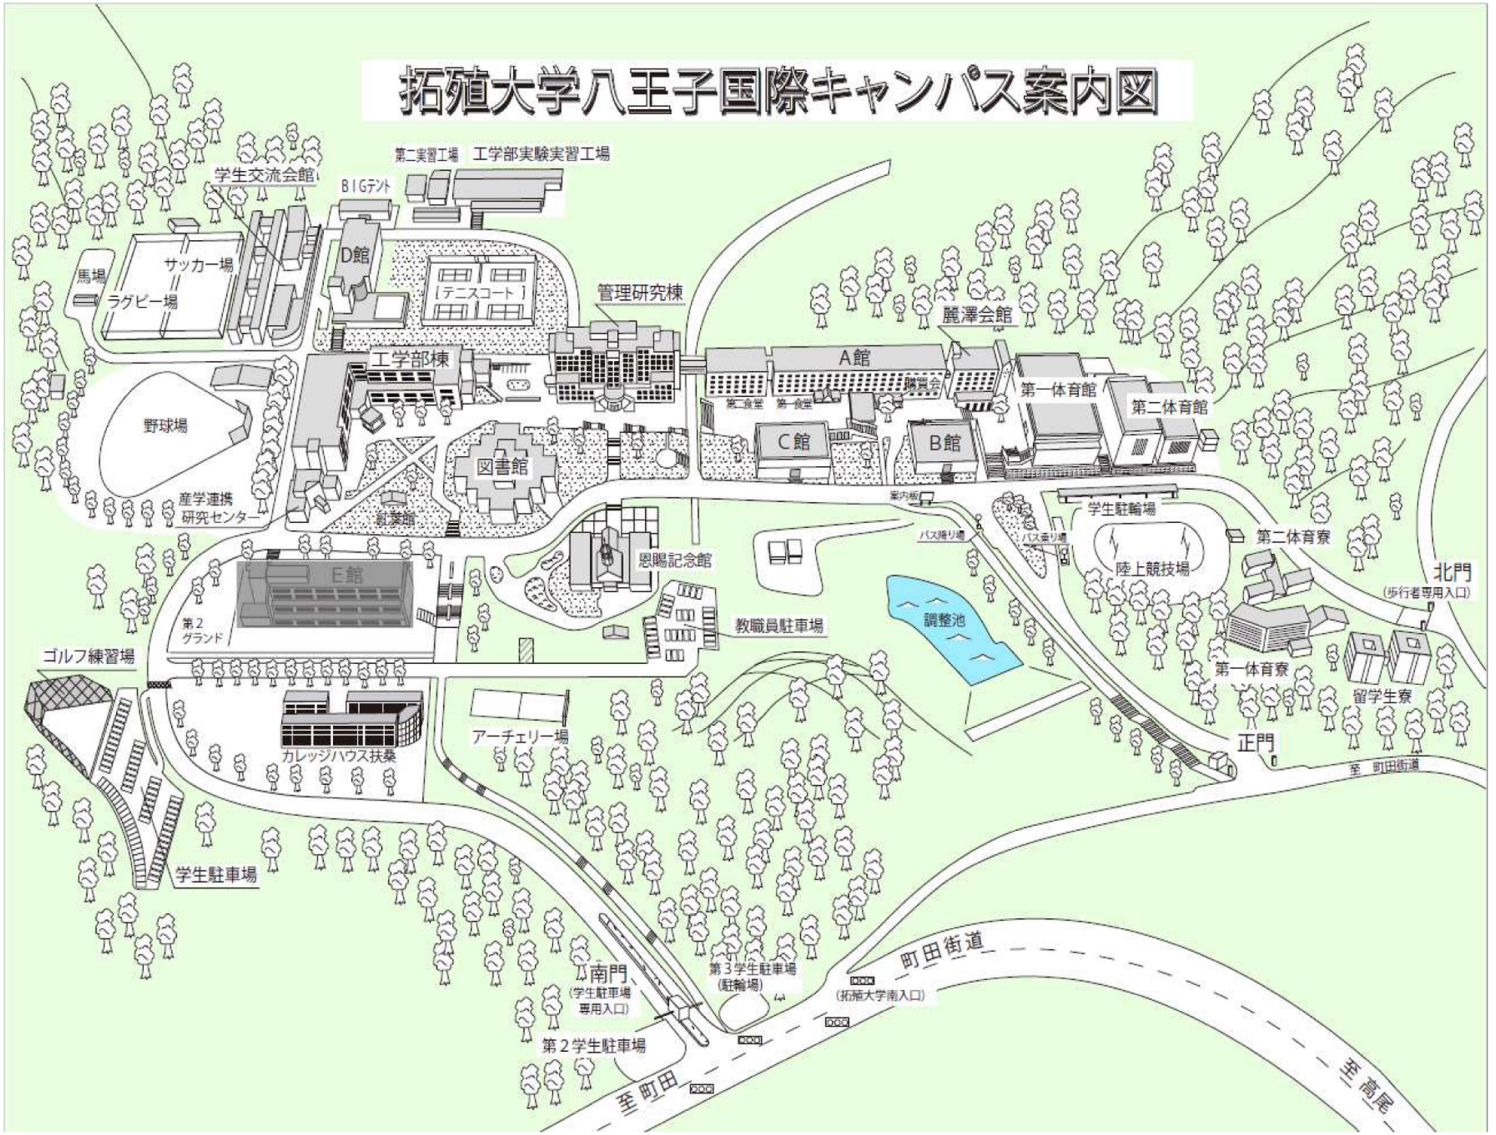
拓殖大学八王子国際キャンパス案内図

第二実習工場
工学部実験実習工場
学生交流会館
BIGテント
D館
テニスコート
管理研究棟
サッカー場
馬場
ラグビー場
麗澤会館
工学部棟
A館
第一体育館
第二体育館
購買会
第二食堂
第一食堂
野球場
C館
B館
図書館
産学連携研究センター
紘美館
案内板
学生駐輪場
バス降り場
バス乗り場
第二体育寮
恩賜記念館
E館
陸上競技場
北門
(歩行者専用入口)
第2グランド
調整池
教職員駐車場
ゴルフ練習場
第一体育寮
留学生寮
アーチェリー場
カレッジハウス扶桑
正門
至 町田街道
学生駐車場
町田街道
南門
(学生駐車場専用入口)
第3学生駐車場
(駐輪場)
(拓殖大学南入口)
第2学生駐車場
至町田
至高尾